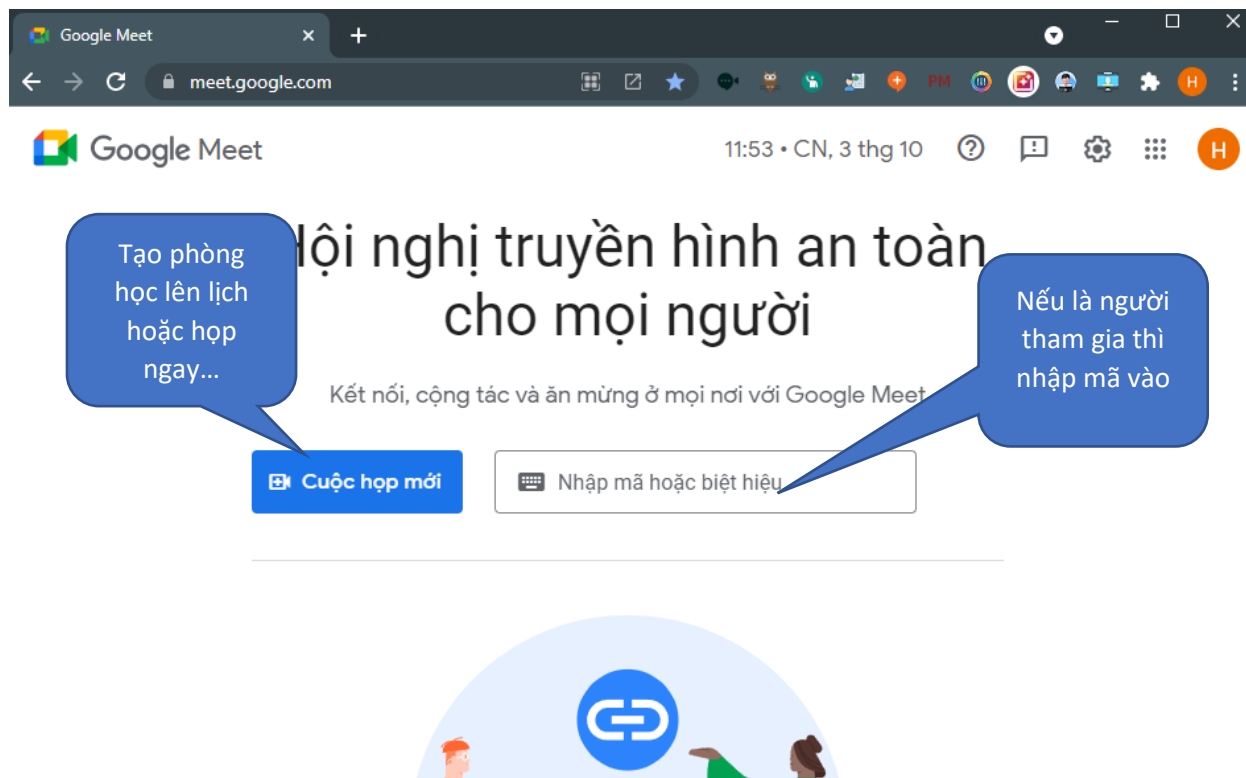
Google Meet ×
+
meet.google.com
PM
H

Google Meet
11:53 • CN, 3 thg 10
H

Tạo phòng học lên lịch hoặc họp ngay...

ội nghị truyền hình an toàn cho mọi người

Nếu là người tham gia thì nhập mã vào

Kết nối, cộng tác và ăn mừng ở mọi nơi với Google Meet

Cuộc họp mới
Nhập mã hoặc biệt hiệu